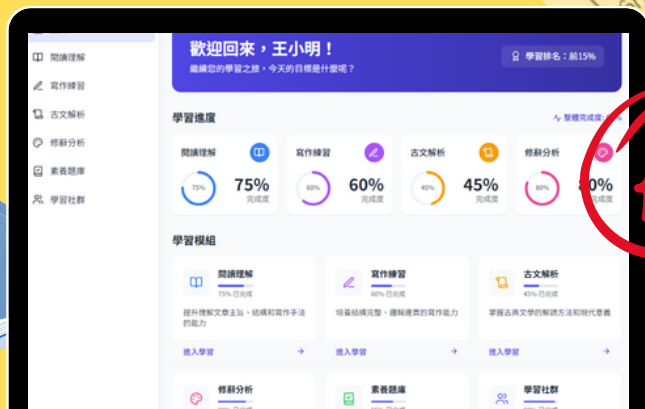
閱讀理解
寫作練習
古文解析
修辭分析
素養題庫
學習社群

歡迎回來，王小明！
繼續您的學習之旅，今天的目標是什麼呢？
學習排名：前15%

學習進度
整體完成度 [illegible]

閱讀理解
75%
75%
完成度

寫作練習
60%
60%
完成度

古文解析
45%
45%
完成度

修辭分析
80%
80%
完成度

學習模組

閱讀理解
75% 已完成
提升理解文章主旨、結構和寫作手法的能力
進入學習 →

寫作練習
60% 已完成
培養組織完整、邏輯連貫的寫作能力
進入學習 →

古文解析
45% 已完成
掌握古典文學的解讀方法和現代意義
進入學習 →

修辭分析
素養題庫
學習社群